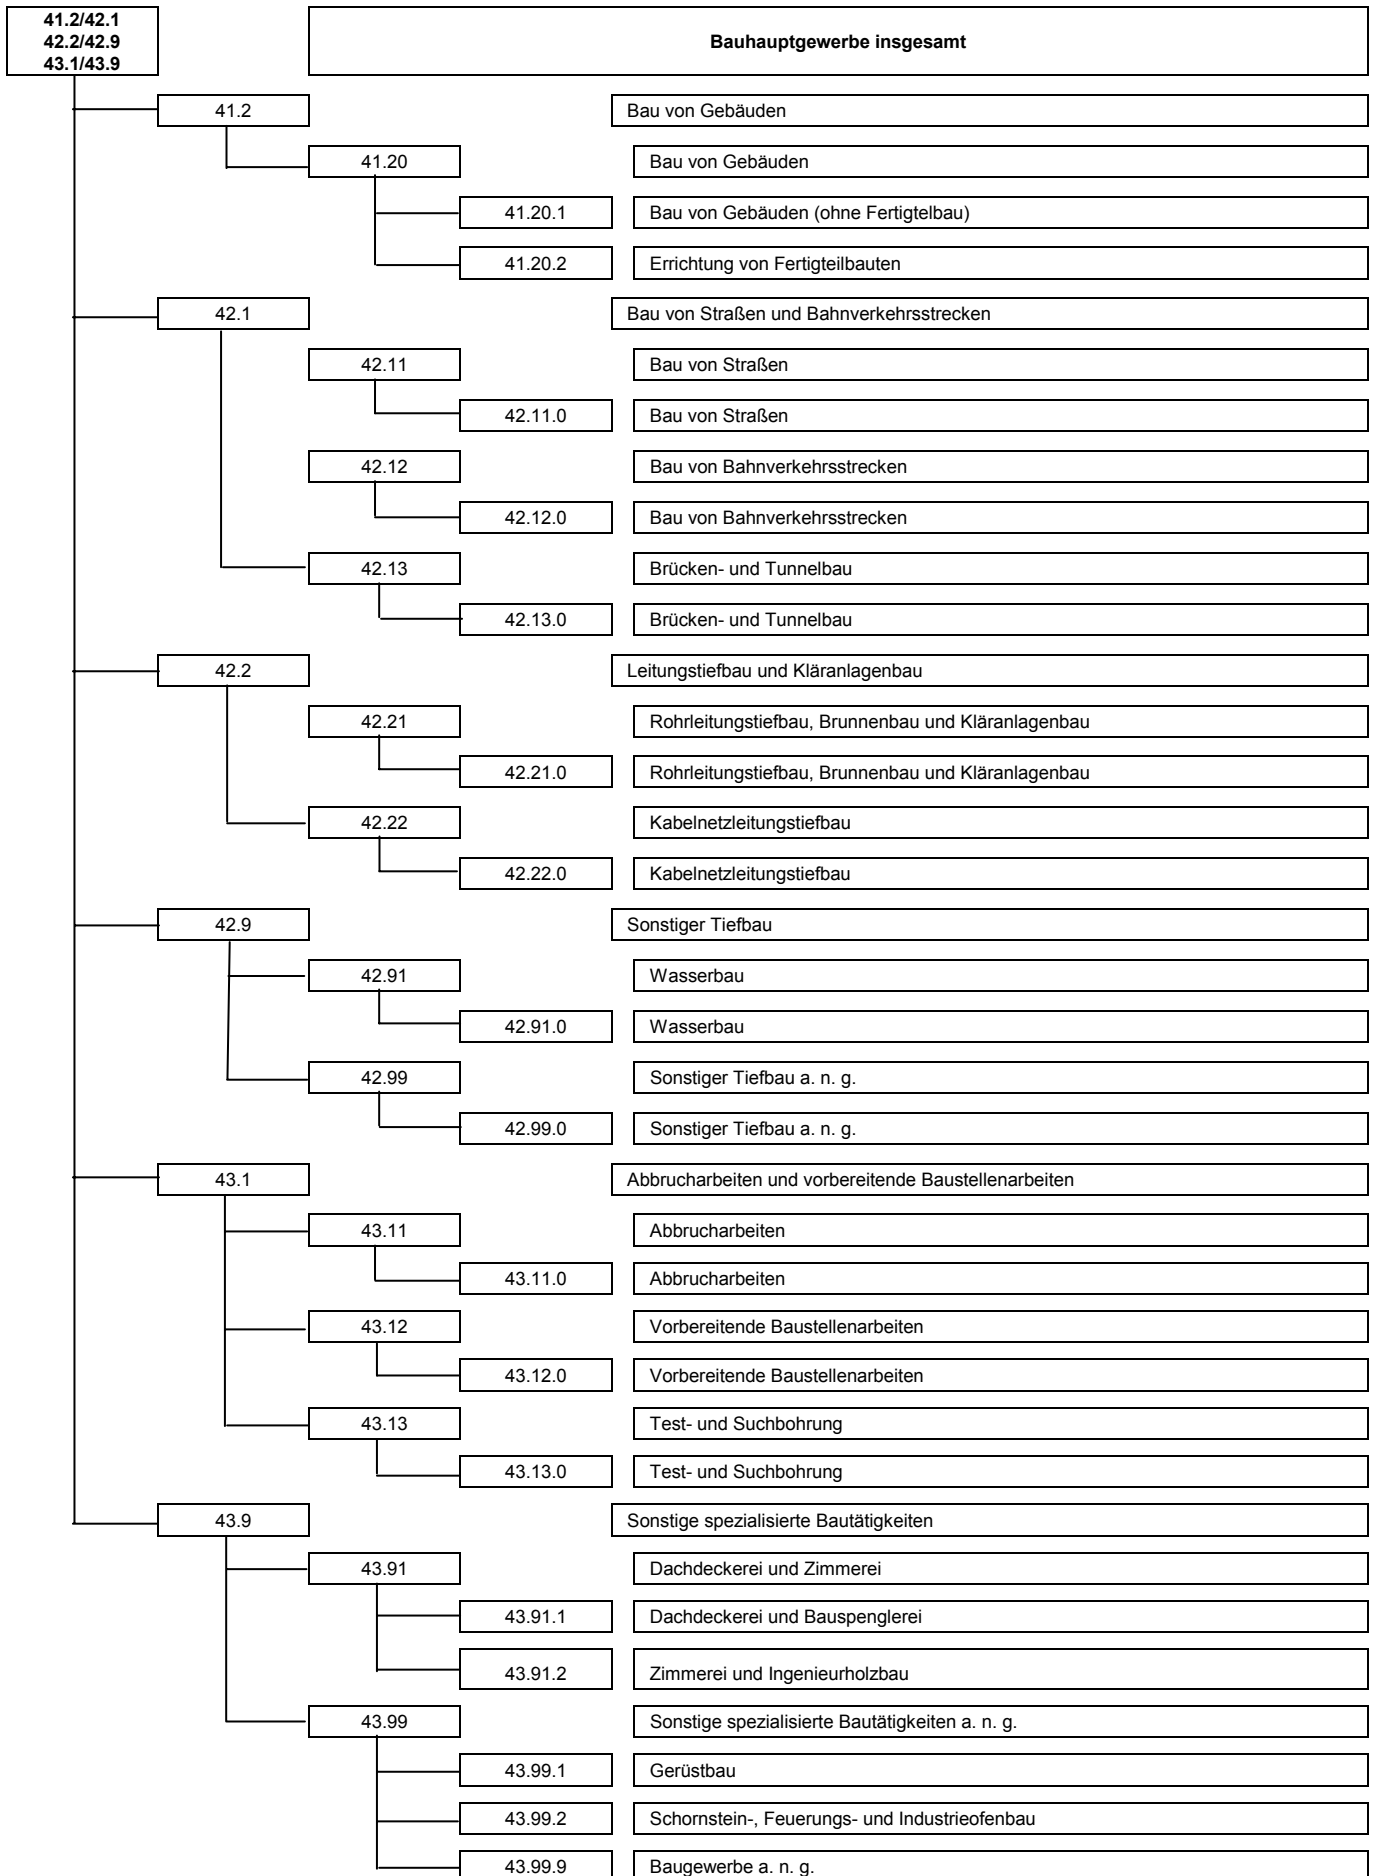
41.2/42.1
42.2/42.9
43.1/43.9

Bauhauptgewerbe insgesamt

41.2 Bau von Gebäuden

41.20 Bau von Gebäuden

41.20.1 Bau von Gebäuden (ohne Fertigtelbau)

41.20.2 Errichtung von Fertigteilbauten

42.1 Bau von Straßen und Bahnverkehrsstrecken

42.11 Bau von Straßen

42.11.0 Bau von Straßen

42.12 Bau von Bahnverkehrsstrecken

42.12.0 Bau von Bahnverkehrsstrecken

42.13 Brücken- und Tunnelbau

42.13.0 Brücken- und Tunnelbau

42.2 Leitungstiefbau und Kläranlagenbau

42.21 Rohrleitungstiefbau, Brunnenbau und Kläranlagenbau

42.21.0 Rohrleitungstiefbau, Brunnenbau und Kläranlagenbau

42.22 Kabelnetzleitungstiefbau

42.22.0 Kabelnetzleitungstiefbau

42.9 Sonstiger Tiefbau

42.91 Wasserbau

42.91.0 Wasserbau

42.99 Sonstiger Tiefbau a. n. g.

42.99.0 Sonstiger Tiefbau a. n. g.

43.1 Abbrucharbeiten und vorbereitende Baustellenarbeiten

43.11 Abbrucharbeiten

43.11.0 Abbrucharbeiten

43.12 Vorbereitende Baustellenarbeiten

43.12.0 Vorbereitende Baustellenarbeiten

43.13 Test- und Suchbohrung

43.13.0 Test- und Suchbohrung

43.9 Sonstige spezialisierte Bautätigkeiten

43.91 Dachdeckerei und Zimmerei

43.91.1 Dachdeckerei und Bauspenglerei

43.91.2 Zimmerei und Ingenieurholzbau

43.99 Sonstige spezialisierte Bautätigkeiten a. n. g.

43.99.1 Gerüstbau

43.99.2 Schornstein-, Feuerungs- und Industrieofenbau

43.99.9 Baugewerbe a. n. g.